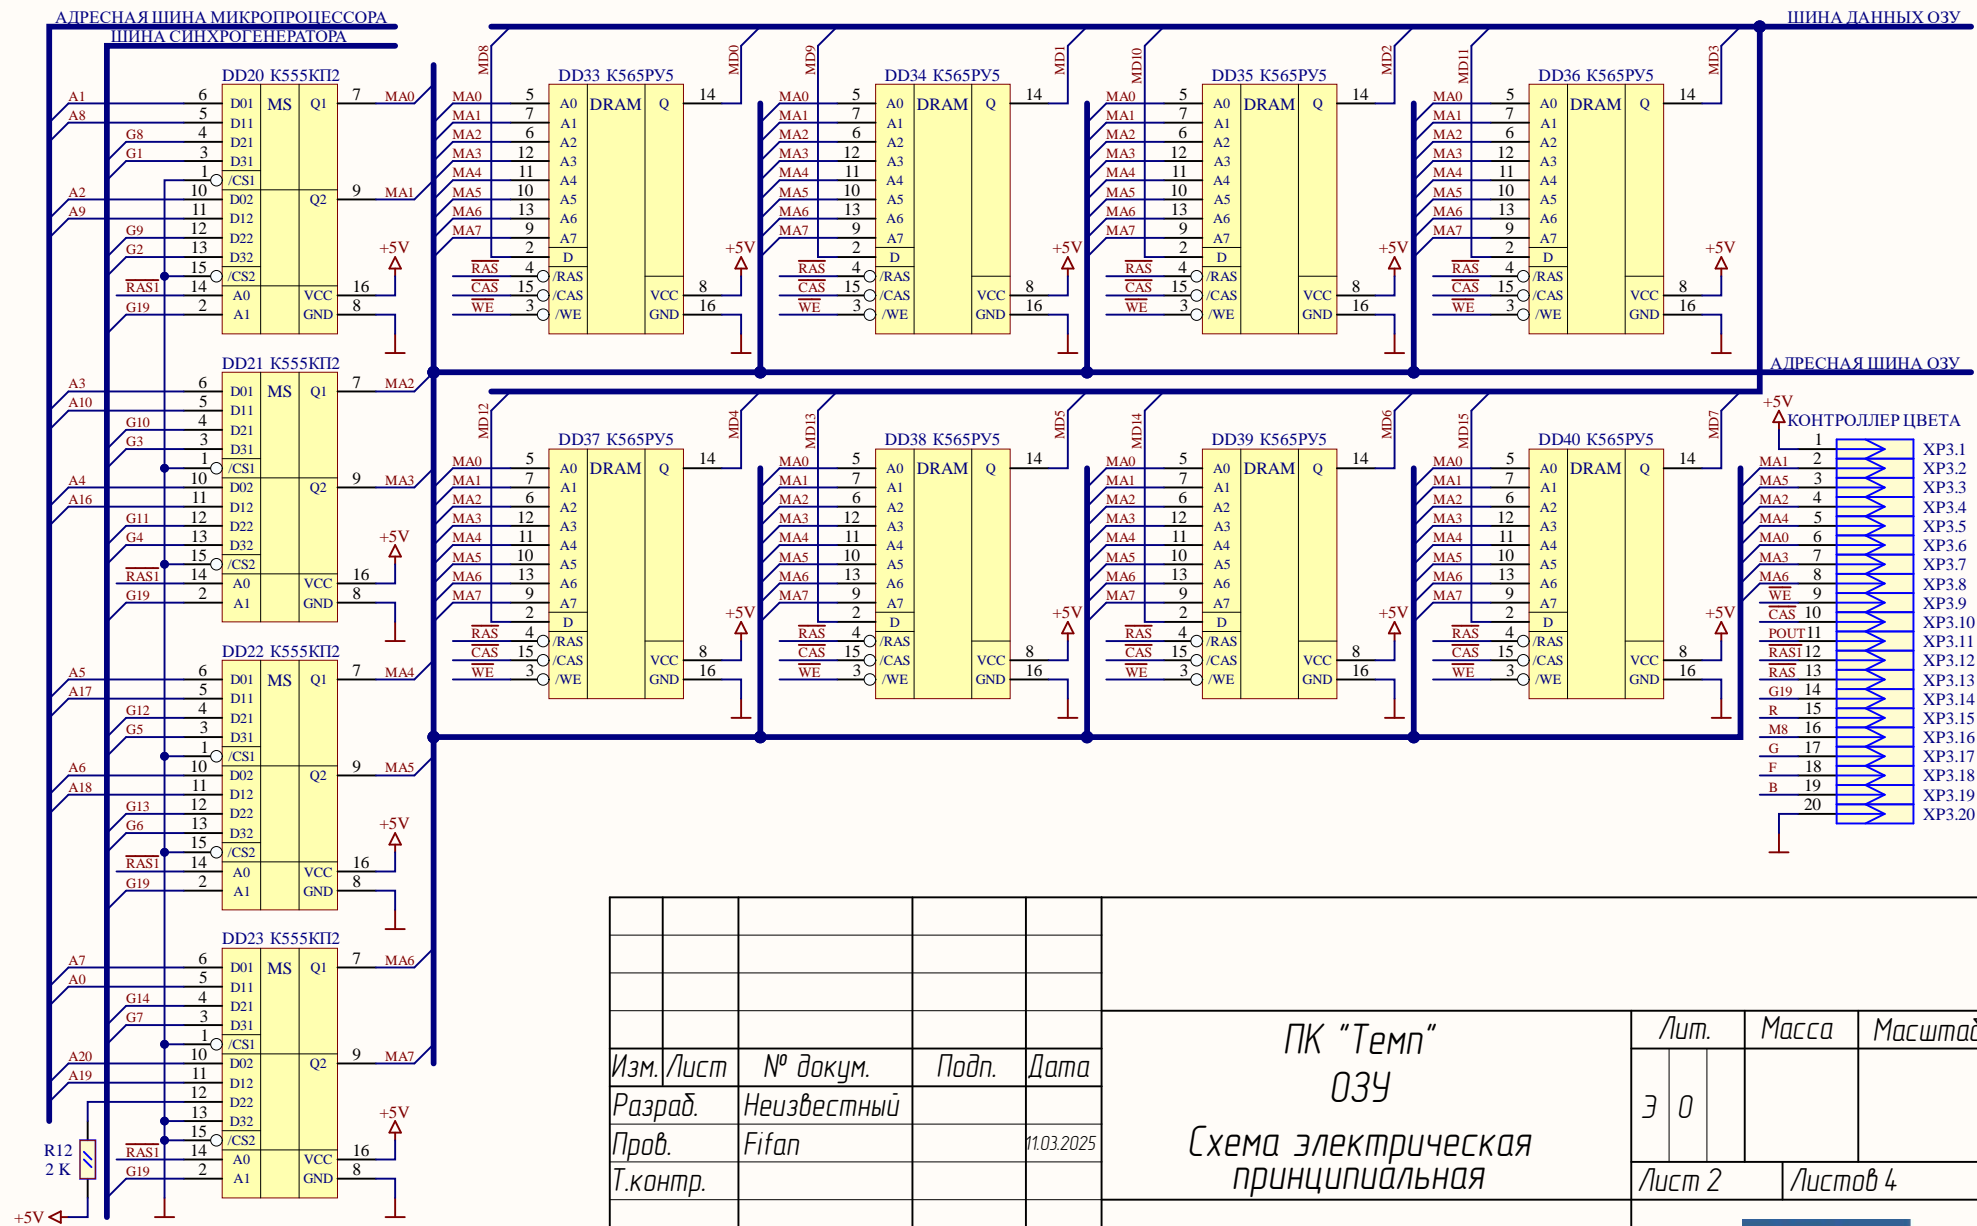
АДРЕСНАЯ ШИНА МИКРОПРОЦЕССОРА
ШИНА СИНХРОГЕНЕРАТОРА
ШИНА ДАННЫХ ОЗУ
АДРЕСНАЯ ШИНА ОЗУ

DD20 К555КП2
A1 6 D01 MS Q1 7 MA0
A8 5 D11
G8 4 D21
G1 3 D31
1 /CS1
A2 10 D02 Q2 9 MA1
A9 11 D12
G9 12 D22
G2 13 D32
15 /CS2
RAS1 14 A0 VCC 16 +5V
G19 2 A1 GND 8

DD21 К555КП2
A3 6 D01 MS Q1 7 MA2
A10 5 D11
G10 4 D21
G3 3 D31
1 /CS1
A4 10 D02 Q2 9 MA3
A16 11 D12
G11 12 D22
G4 13 D32
15 /CS2
RAS1 14 A0 VCC 16 +5V
G19 2 A1 GND 8

DD22 К555КП2
A5 6 D01 MS Q1 7 MA4
A17 5 D11
G12 4 D21
G5 3 D31
1 /CS1
A6 10 D02 Q2 9 MA5
A18 11 D12
G13 12 D22
G6 13 D32
15 /CS2
RAS1 14 A0 VCC 16 +5V
G19 2 A1 GND 8

DD23 К555КП2
A7 6 D01 MS Q1 7 MA6
A0 5 D11
G14 4 D21
G7 3 D31
1 /CS1
A20 10 D02 Q2 9 MA7
A19 11 D12
12 D22
13 D32
15 /CS2
RAS1 14 A0 VCC 16 +5V
G19 2 A1 GND 8

R12
2 K
+5V

MD8 MD0 MD9 MD1 MD10 MD2 MD11 MD3
MD12 MD4 MD13 MD5 MD14 MD6 MD15 MD7

DD33 К565РУ5
DD34 К565РУ5
DD35 К565РУ5
DD36 К565РУ5
DD37 К565РУ5
DD38 К565РУ5
DD39 К565РУ5
DD40 К565РУ5

MA0 5 A0 DRAM Q 14
MA1 7 A1
MA2 6 A2
MA3 12 A3
MA4 11 A4
MA5 10 A5
MA6 13 A6
MA7 9 A7
2 D
RAS 4 /RAS
CAS 15 /CAS VCC 8 +5V
WE 3 /WE GND 16

+5V
КОНТРОЛЛЕР ЦВЕТА
1 XP3.1
MA1 2 XP3.2
MA5 3 XP3.3
MA2 4 XP3.4
MA4 5 XP3.5
MA0 6 XP3.6
MA3 7 XP3.7
MA6 8 XP3.8
WE 9 XP3.9
CAS 10 XP3.10
POUT 11 XP3.11
RAS1 12 XP3.12
RAS 13 XP3.13
G19 14 XP3.14
R 15 XP3.15
M8 16 XP3.16
G 17 XP3.17
F 18 XP3.18
B 19 XP3.19
20 XP3.20

| Изм. | Лист | № докум. | Подп. | Дата |
|---|---|---|---|---|
| Разраб. | | Неизвестный | | |
| Пров. | | Fifan | | 11.03.2025 |
| Т.контр. | | | | |

ПК "Темп"
ОЗУ
Схема электрическая принципиальная

| Лит. | Масса | Масштаб |
|---|---|---|
| Э О | | |
| Лист 2 | Листов 4 | |